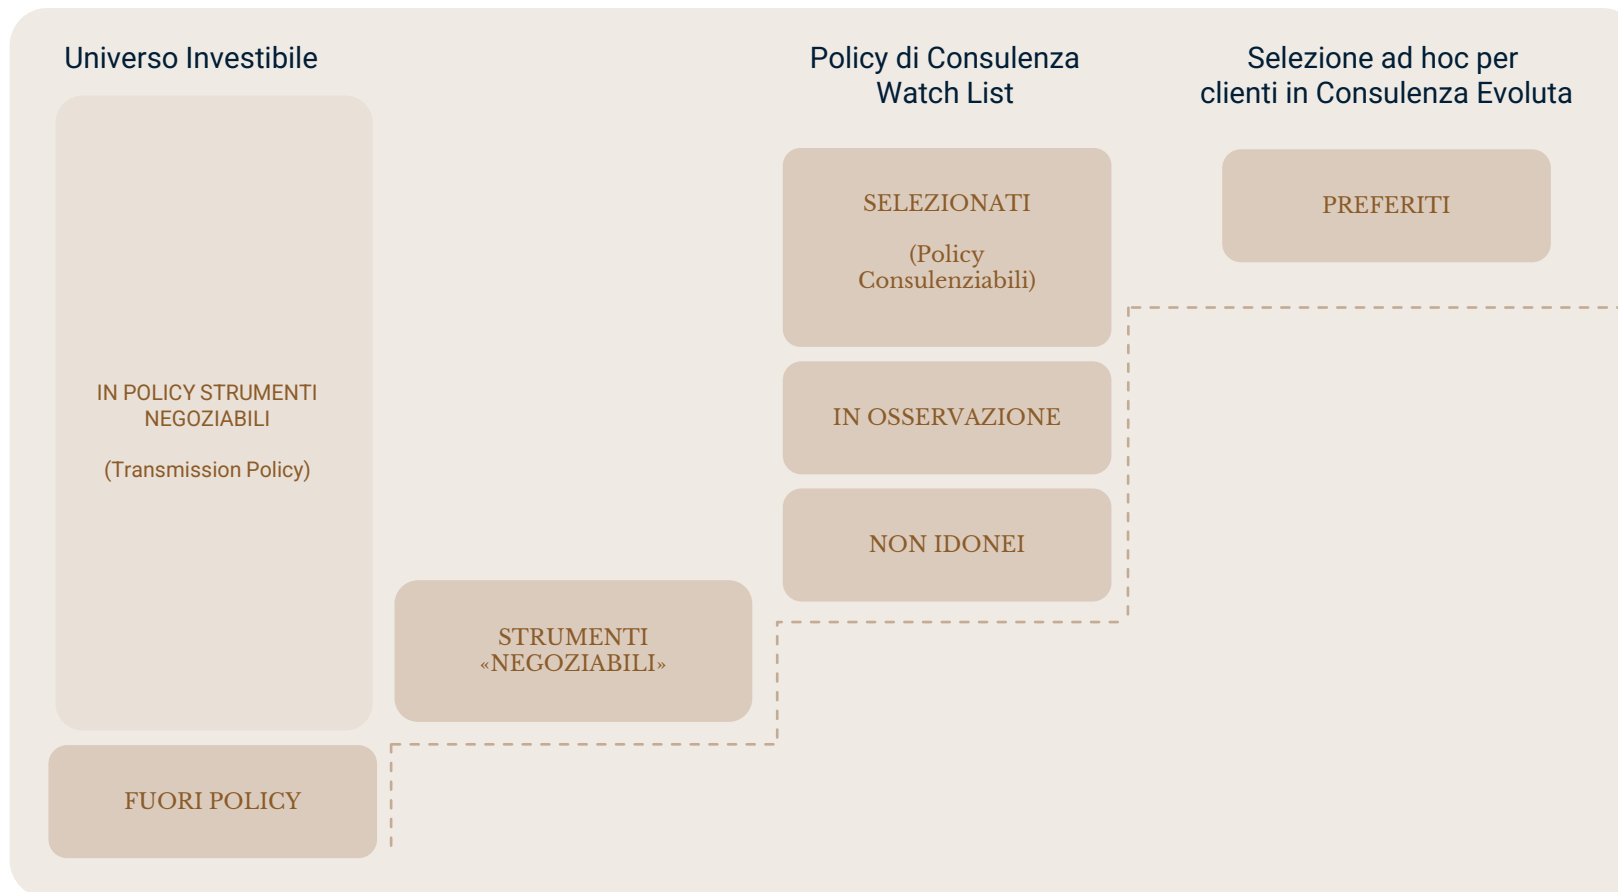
Universo Investibile

Policy di Consulenza
Watch List

Selezione ad hoc per
clienti in Consulenza Evoluta

SELEZIONATI

(Policy Consulenziabili)

PREFERITI

IN POLICY STRUMENTI NEGOZIABILI

(Transmission Policy)

IN OSSERVAZIONE

NON IDONEI

STRUMENTI «NEGOZIABILI»

FUORI POLICY